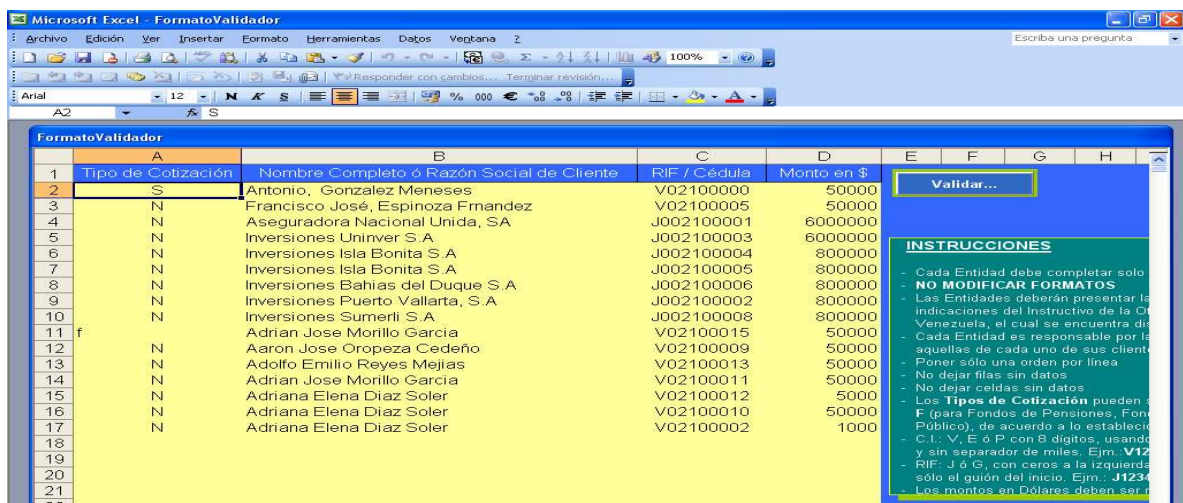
Microsoft Excel - FormatoValidador

Archivo Edición Ver Insertar Formato Herramientas Datos Ventana ?

Escriba una pregunta

100%

Responder con cambios... Terminar revisión...

Arial 12 N K S

A2 fx S

FormatoValidador

| | A | B | C | D | E | F | G | H |
|---|---|---|---|---|---|---|---|---|
| 1 | Tipo de Cotización | Nombre Completo ó Razón Social de Cliente | RIF / Cédula | Monto en $ | | | | |
| 2 | S | Antonio, Gonzalez Meneses | V02100000 | 50000 | | | | |
| 3 | N | Francisco José, Espinoza Frnandez | V02100005 | 50000 | | | | |
| 4 | N | Aseguradora Nacional Unida, SA | J002100001 | 6000000 | | | | |
| 5 | N | Inversiones Uninver S.A | J002100003 | 6000000 | | | | |
| 6 | N | Inversiones Isla Bonita S.A | J002100004 | 800000 | | | | |
| 7 | N | Inversiones Isla Bonita S.A | J002100005 | 800000 | | | | |
| 8 | N | Inversiones Bahias del Duque S.A | J002100006 | 800000 | | | | |
| 9 | N | Inversiones Puerto Vallarta, S.A | J002100002 | 800000 | | | | |
| 10 | N | Inversiones Sumerli S.A | J002100008 | 800000 | | | | |
| 11 | f | Adrian Jose Morillo Garcia | V02100015 | 50000 | | | | |
| 12 | N | Aaron Jose Oropeza Cedeño | V02100009 | 50000 | | | | |
| 13 | N | Adolfo Emilio Reyes Mejias | V02100013 | 50000 | | | | |
| 14 | N | Adrian Jose Morillo Garcia | V02100011 | 50000 | | | | |
| 15 | N | Adriana Elena Diaz Soler | V02100012 | 5000 | | | | |
| 16 | N | Adriana Elena Diaz Soler | V02100010 | 50000 | | | | |
| 17 | N | Adriana Elena Diaz Soler | V02100002 | 1000 | | | | |
| 18 | | | | | | | | |
| 19 | | | | | | | | |
| 20 | | | | | | | | |
| 21 | | | | | | | | |

Validar...

INSTRUCCIONES

- Cada Entidad debe completar solo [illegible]
- NO MODIFICAR FORMATOS
- Las Entidades deberán presentar la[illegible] indicaciones del Instructivo de la O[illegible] Venezuela, el cual se encuentra di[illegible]
- Cada Entidad es responsable por la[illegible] aquellas de cada uno de sus client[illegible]
- Poner sólo una orden por línea
- No dejar filas sin datos
- No dejar celdas sin datos
- Los Tipos de Cotización pueden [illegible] F (para Fondos de Pensiones, Fon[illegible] Público), de acuerdo a lo estableci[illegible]
- C.I.: V, E ó P con 8 dígitos, usand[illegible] y sin separador de miles. Ejm.:V12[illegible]
- RIF: J ó G, con ceros a la izquierd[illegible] sólo el guión del inicio. Ejm.: J1234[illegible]
- Los montos en Dólares deben ser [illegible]